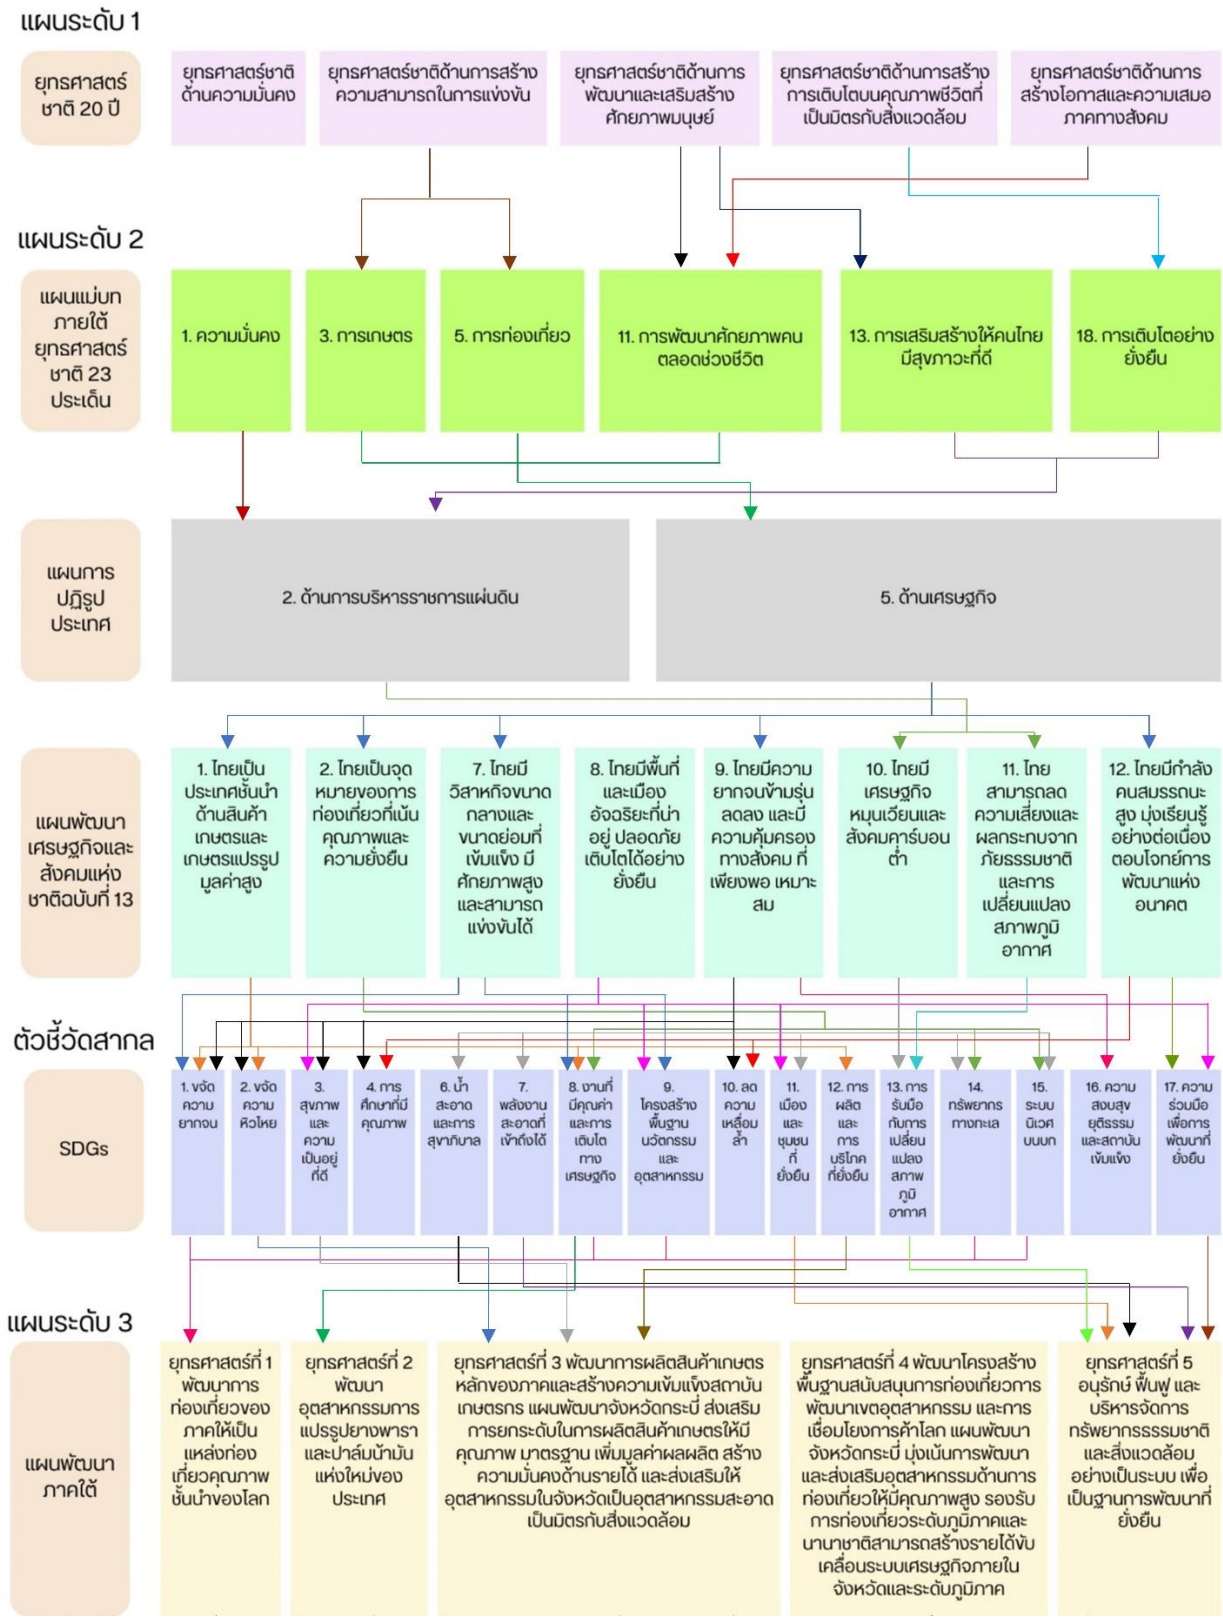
แผนระดับ 1

ยุทธศาสตร์ชาติ 20 ปี

ยุทธศาสตร์ชาติด้านความมั่นคง

ยุทธศาสตร์ชาติด้านการสร้างความสามารถในการแข่งขัน

ยุทธศาสตร์ชาติด้านการพัฒนาและเสริมสร้างศักยภาพมนุษย์

ยุทธศาสตร์ชาติด้านการสร้างการเติบโตบนคุณภาพชีวิตที่เป็นมิตรกับสิ่งแวดล้อม

ยุทธศาสตร์ชาติด้านการสร้างโอกาสและความเสมอภาคทางสังคม

แผนระดับ 2

แผนแม่บทภายใต้ยุทธศาสตร์ชาติ 23 ประเด็น

1. ความมั่นคง

3. การเกษตร

5. การท่องเที่ยว

11. การพัฒนาศักยภาพคนตลอดช่วงชีวิต

13. การเสริมสร้างให้คนไทยมีสุขภาวะที่ดี

18. การเติบโตอย่างยั่งยืน

แผนการปฏิรูปประเทศ

2. ด้านการบริหารราชการแผ่นดิน

5. ด้านเศรษฐกิจ

แผนพัฒนาเศรษฐกิจและสังคมแห่งชาติฉบับที่ 13

1. ไทยเป็นประเทศชั้นนำด้านสินค้าเกษตรและเกษตรแปรรูปมูลค่าสูง

2. ไทยเป็นจุดหมายของการท่องเที่ยวที่เน้นคุณภาพและความยั่งยืน

7. ไทยมีวิสาหกิจขนาดกลางและขนาดย่อมที่เข้มแข็ง มีศักยภาพสูงและสามารถแข่งขันได้

8. ไทยมีพื้นที่และเมืองอัจฉริยะที่น่าอยู่ ปลอดภัย เติบโตได้อย่างยั่งยืน

9. ไทยมีความยากจนข้ามรุ่นลดลง และมีความคุ้มครองทางสังคม ที่เพียงพอ เหมาะสม

10. ไทยมีเศรษฐกิจหมุนเวียนและสังคมคาร์บอนต่ำ

11. ไทยสามารถลดความเสี่ยงและผลกระทบจากภัยธรรมชาติและการเปลี่ยนแปลงสภาพภูมิอากาศ

12. ไทยมีกำลังคนสมรรถนะสูง มุ่งเรียนรู้อย่างต่อเนื่อง ตอบโจทย์การพัฒนาแห่งอนาคต

ตัวชี้วัดสากล

SDGs

1. ขจัดความยากจน

2. ขจัดความหิวโหย

3. สุขภาพและความเป็นอยู่ที่ดี

4. การศึกษาที่มีคุณภาพ

6. น้ำสะอาดและการสุขาภิบาล

7. พลังงานสะอาดที่เข้าถึงได้

8. งานที่มีคุณค่าและการเติบโตทางเศรษฐกิจ

9. โครงสร้างพื้นฐาน นวัตกรรม และอุตสาหกรรม

10. ลดความเหลื่อมล้ำ

11. เมืองและชุมชนที่ยั่งยืน

12. การผลิตและการบริโภคที่ยั่งยืน

13. การรับมือกับการเปลี่ยนแปลงสภาพภูมิอากาศ

14. ทรัพยากรทางทะเล

15. ระบบนิเวศบนบก

16. ความสงบสุข ยุติธรรม และสถาบันเข้มแข็ง

17. ความร่วมมือเพื่อการพัฒนาที่ยั่งยืน

แผนระดับ 3

แผนพัฒนาภาคใต้

ยุทธศาสตร์ที่ 1 พัฒนาการท่องเที่ยวของภาคให้เป็นแหล่งท่องเที่ยวคุณภาพชั้นนำของโลก

ยุทธศาสตร์ที่ 2 พัฒนาอุตสาหกรรมการแปรรูปยางพาราและปาล์มน้ำมันแห่งใหม่ของประเทศ

ยุทธศาสตร์ที่ 3 พัฒนาการผลิตสินค้าเกษตรหลักของภาคและสร้างความเข้มแข็งสถาบันเกษตรกร แผนพัฒนาจังหวัดกระบี่ ส่งเสริมการยกระดับในการผลิตสินค้าเกษตรให้มีคุณภาพ มาตรฐาน เพิ่มมูลค่าผลผลิต สร้างความมั่นคงด้านรายได้ และส่งเสริมให้อุตสาหกรรมในจังหวัดเป็นอุตสาหกรรมสะอาดเป็นมิตรกับสิ่งแวดล้อม

ยุทธศาสตร์ที่ 4 พัฒนาโครงสร้างพื้นฐานสนับสนุนการท่องเที่ยวการพัฒนาเขตอุตสาหกรรม และการเชื่อมโยงการค้าโลก แผนพัฒนาจังหวัดกระบี่ มุ่งเน้นการพัฒนาและส่งเสริมอุตสาหกรรมด้านการท่องเที่ยวให้มีคุณภาพสูง รองรับการท่องเที่ยวระดับภูมิภาคและนานาชาติสามารถสร้างรายได้ขับเคลื่อนระบบเศรษฐกิจภายในจังหวัดและระดับภูมิภาค

ยุทธศาสตร์ที่ 5 อนุรักษ์ ฟื้นฟู และบริหารจัดการทรัพยากรธรรมชาติและสิ่งแวดล้อมอย่างเป็นระบบ เพื่อเป็นฐานการพัฒนาที่ยั่งยืน